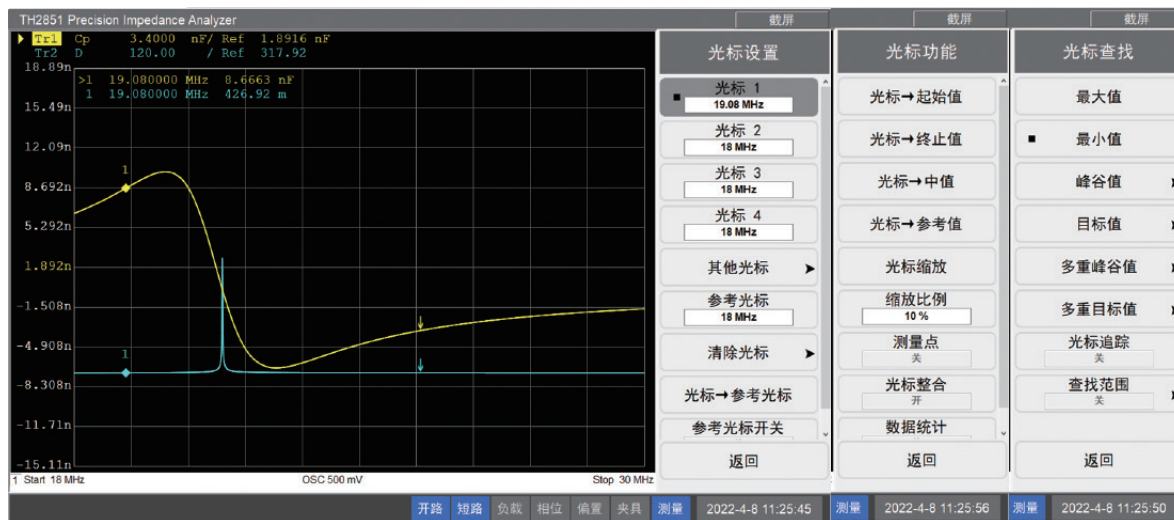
TH2851 Precision Impedance Analyzer

截屏

Tr1 Cp 3.4000 nF/ Ref 1.8916 nF
Tr2 D 120.00 / Ref 317.92

18.89n
>1 19.080000 MHz 8.6663 nF
1 19.080000 MHz 426.92 m
15.49n
12.09n
8.692n
5.292n
1.892n
-1.508n
-4.908n
-8.308n
-11.71n
-15.11n

1
1

1 Start 18 MHz
OSC 500 mV
Stop 30 MHz

光标设置
光标 1
19.08 MHz
光标 2
18 MHz
光标 3
18 MHz
光标 4
18 MHz
其他光标
参考光标
18 MHz
清除光标
光标→参考光标
参考光标开关
返回

开路 短路 负载 相位 偏置 夹具 测量 2022-4-8 11:25:45

截屏

光标功能
光标→起始值
光标→终止值
光标→中值
光标→参考值
光标缩放
缩放比例
10 %
测量点
关
光标整合
开
数据统计
返回

测量 2022-4-8 11:25:56

截屏

光标查找
最大值
最小值
峰谷值
目标值
多重峰谷值
多重目标值
光标追踪
关
查找范围
关
返回

测量 2022-4-8 11:25:50